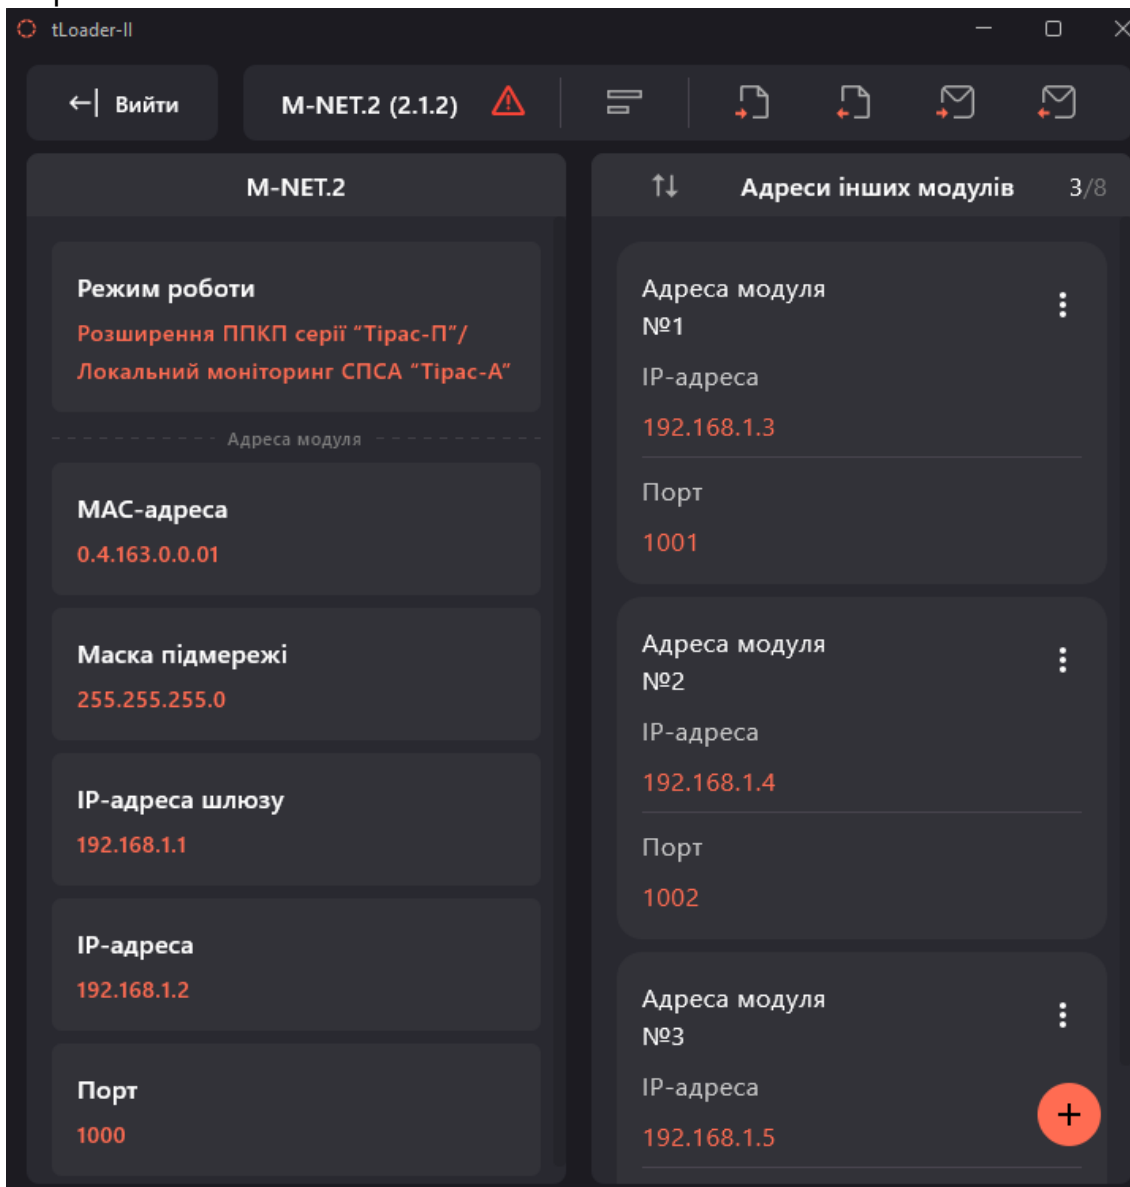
tLoader-II

Вийти

M-NET.2 (2.1.2)

M-NET.2

Адреси інших модулів 3/8

Режим роботи
Розширення ППКП серії "Тірас-П"/ Локальний моніторинг СПСА "Тірас-А"

Адреса модуля

MAC-адреса
0.4.163.0.0.01

Маска підмережі
255.255.255.0

IP-адреса шлюзу
192.168.1.1

IP-адреса
192.168.1.2

Порт
1000

Адреса модуля №1
IP-адреса
192.168.1.3
Порт
1001

Адреса модуля №2
IP-адреса
192.168.1.4
Порт
1002

Адреса модуля №3
IP-адреса
192.168.1.5

+